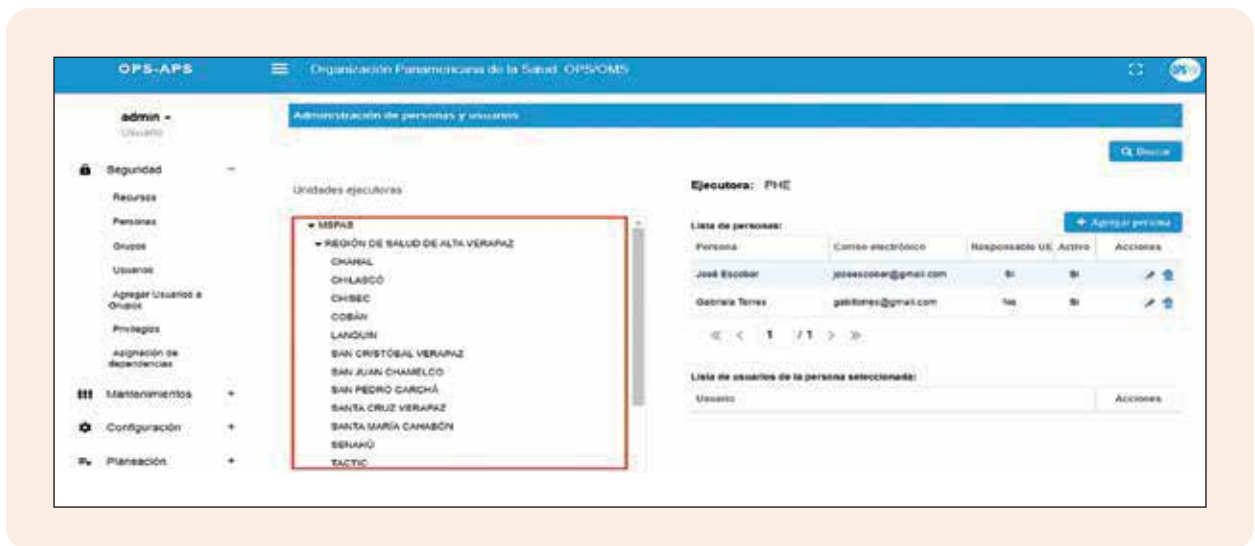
OPS-APS

Organización Panamericana de la Salud OPS/OMS

admin
Usuario

Seguridad
Recursos
Personas
Grupos
Usuarios
Agregar Usuarios a Grupos
Privilegios
Asignación de dependencias

Mantenimientos
Configuración
Planeación

Administración de personas y usuarios

Q Buscar

Unidades ejecutoras

MSPAS
REGIÓN DE SALUD DE ALTA VERAPAZ
CHAHAL
CHILASCÓ
CHISEC
COBÁN
LANQUIN
SAN CRISTÓBAL VERAPAZ
SAN JUAN CHAMELCO
SAN PEDRO CARCHÁ
SANTA CRUZ VERAPAZ
SANTA MARÍA CAHABÓN
SENAHÚ
TACTIC

Ejecutora: PHE

Lista de personas:

+ Agregar persona

| Persona | Correo electrónico | Responsable UE | Activo | Acciones |
|---|---|---|---|---|
| José Escobar | joseescobar@gmail.com | Si | Si | |
| Gabriela Torres | gabitorres@gmail.com | No | Si | |

« ‹ 1 /1 › »

Lista de usuarios de la persona seleccionada:

| Usuario | Acciones |
|---|---|